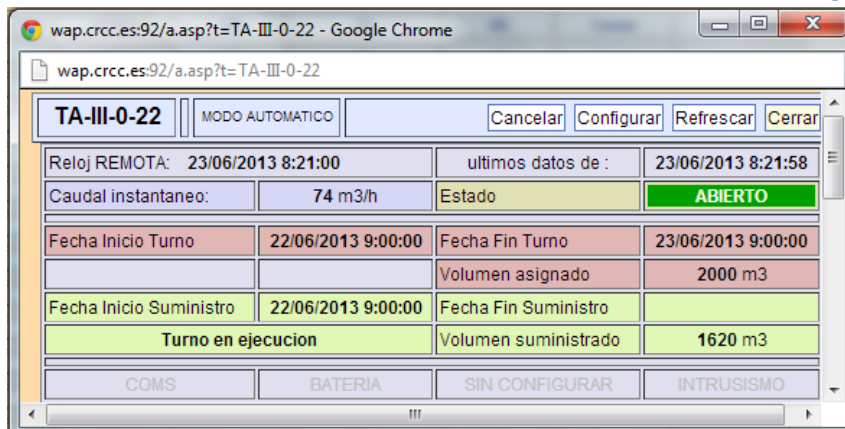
wap.crcc.es:92/a.asp?t=TA-III-0-22 - Google Chrome

wap.crcc.es:92/a.asp?t=TA-III-0-22

TA-III-0-22 | MODO AUTOMATICO | Cancelar | Configurar | Refrescar | Cerrar

| | | | |
|---|---|---|---|
| Reloj REMOTA: 23/06/2013 8:21:00 | | ultimos datos de : | 23/06/2013 8:21:58 |
| Caudal instantaneo: | 74 m3/h | Estado | ABIERTO |
| Fecha Inicio Turno | 22/06/2013 9:00:00 | Fecha Fin Turno | 23/06/2013 9:00:00 |
| | | Volumen asignado | 2000 m3 |
| Fecha Inicio Suministro | 22/06/2013 9:00:00 | Fecha Fin Suministro | |
| Turno en ejecucion | | Volumen suministrado | 1620 m3 |
| COMS | BATERIA | SIN CONFIGURAR | INTRUSISMO |